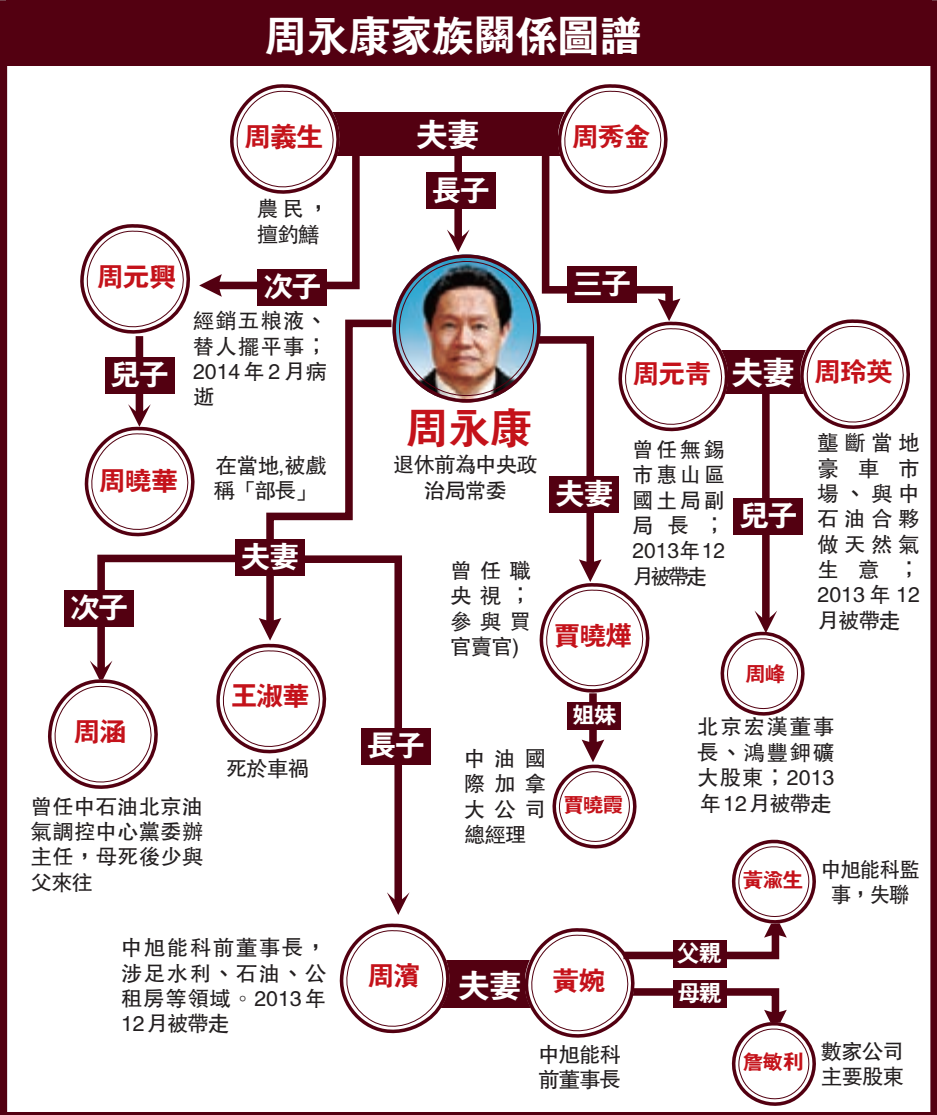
周永康家族關係圖譜

周義生

夫妻

周秀金

長子

農民，擅釣鱔

次子

周元興

經銷五粮液、替人擺平事；2014年2月病逝

兒子

周曉華

在當地,被戲稱「部長」

三子

周元青

夫妻

周玲英

曾任無錫市惠山區國土局副局長；2013年12月被帶走

壟斷當地豪車市場、與中石油合夥做天然氣生意；2013年12月被帶走

周永康

退休前為中央政治局常委

夫妻

夫妻

次子

周涵

曾任中石油北京油氣調控中心黨委辦主任，母死後少與父來往

王淑華

死於車禍

長子

曾任職央視；參與買官賣官)

賈曉燁

姐妹

賈曉霞

中油國際加拿大公司總經理

兒子

周峰

北京宏漢董事長、鴻豐鉀礦大股東；2013年12月被帶走

黃渝生

中旭能科監事，失聯

中旭能科前董事長，涉足水利、石油、公租房等領域。2013年12月被帶走

周濱

夫妻

黃婉

父親

母親

中旭能科前董事長

詹敏利

數家公司主要股東